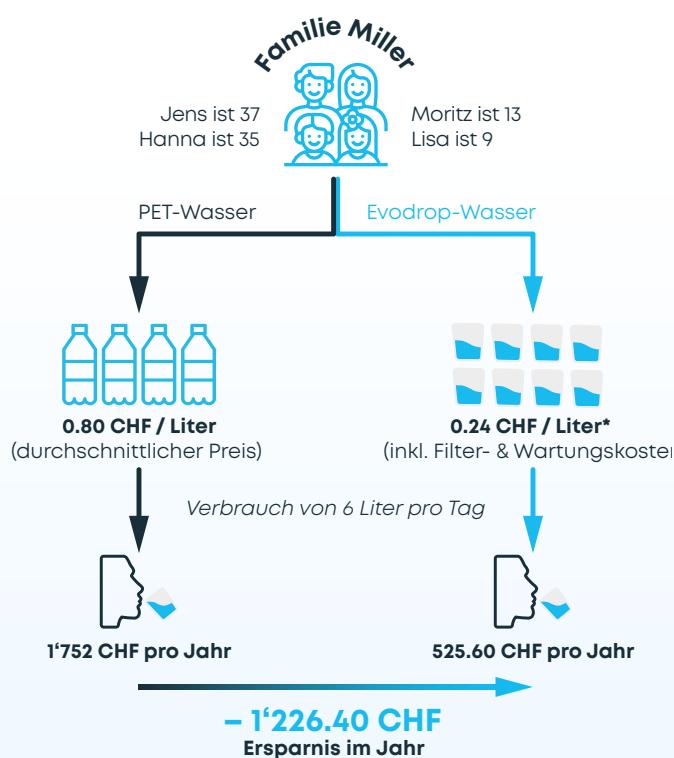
Familie Miller

Jens ist 37
Hanna ist 35

Moritz ist 13
Lisa ist 9

PET-Wasser

Evodrop-Wasser

0.80 CHF / Liter
(durchschnittlicher Preis)

0.24 CHF / Liter*
(inkl. Filter- & Wartungskosten

Verbrauch von 6 Liter pro Tag

1'752 CHF pro Jahr

525.60 CHF pro Jahr

– 1'226.40 CHF
Ersparnis im Jahr